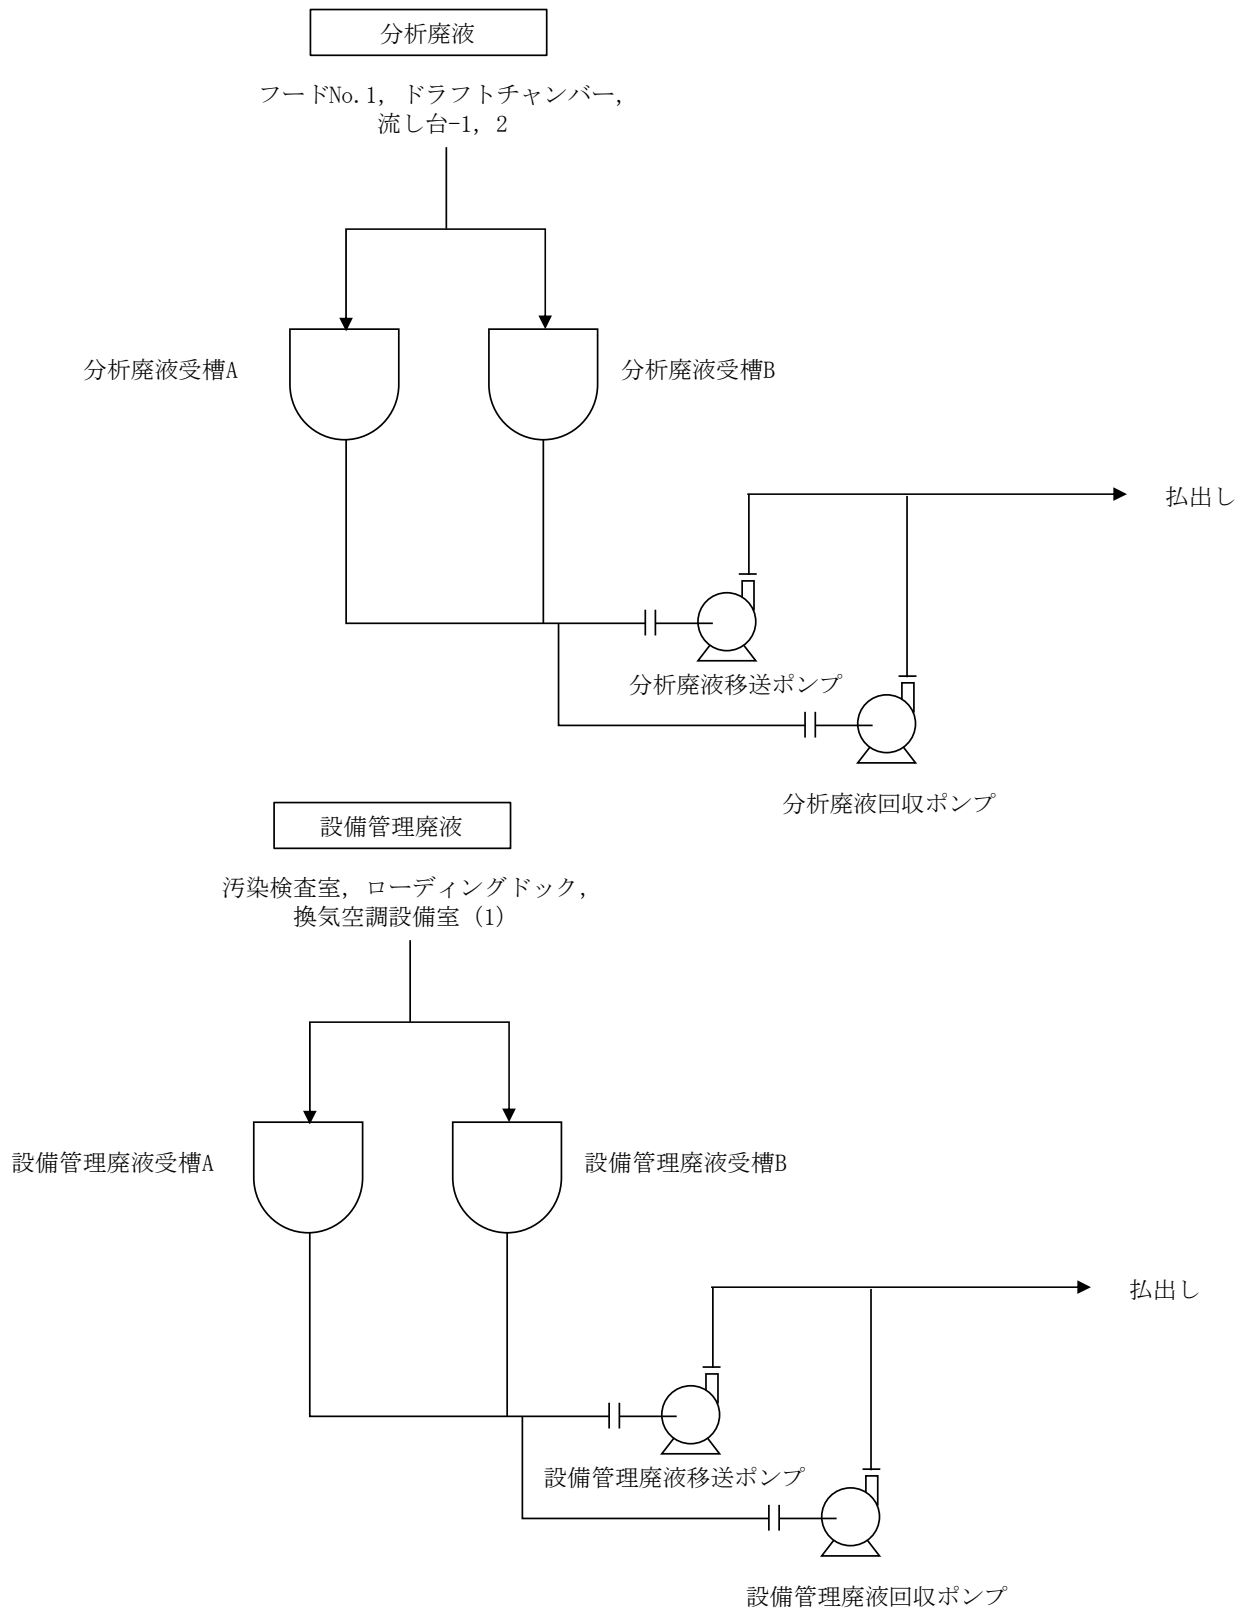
分析廃液

フードNo.1，ドラフトチャンバー，流し台-1，2

分析廃液受槽A

分析廃液受槽B

払出し

分析廃液移送ポンプ

分析廃液回収ポンプ

設備管理廃液

汚染検査室，ローディングドック，換気空調設備室（1）

設備管理廃液受槽A

設備管理廃液受槽B

払出し

設備管理廃液移送ポンプ

設備管理廃液回収ポンプ